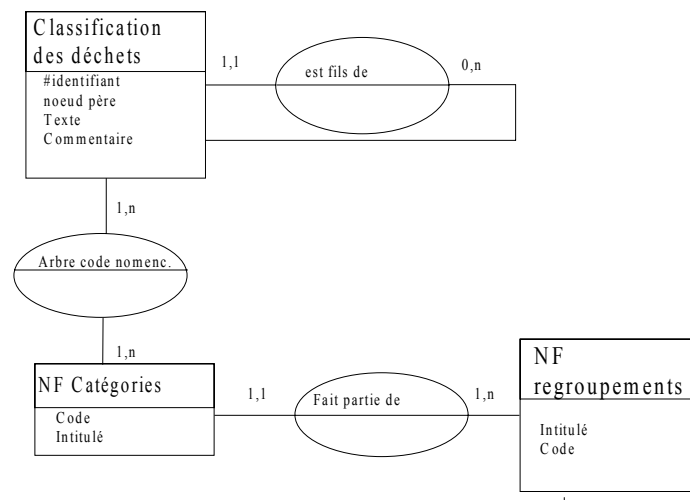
Classification des déchets

#identifiant
noeud père
Texte
Commentaire

1,1

est fils de

0,n

1,n

Arbre code nomenc.

1,n

NF Catégories

Code
Intitulé

1,1

Fait partie de

1,n

NF regroupements

Intitulé
Code